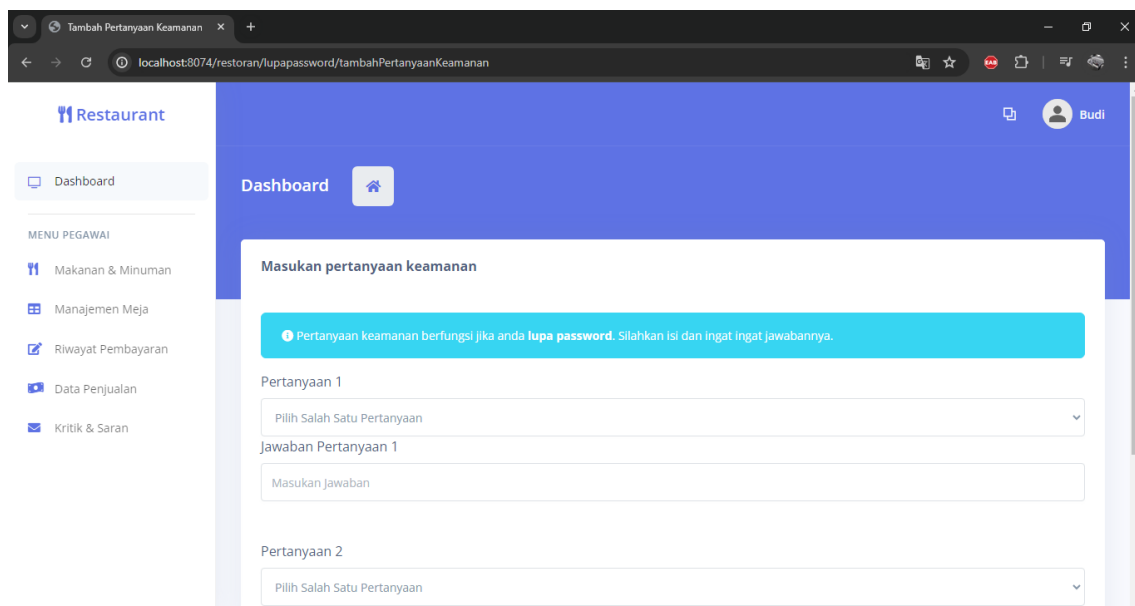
Tambah Pertanyaan Keamanan

localhost:8074/restoran/lupapassword/tambahPertanyaanKeamanan

Restaurant

Budi

Dashboard

MENU PEGAWAI

Makanan & Minuman

Manajemen Meja

Riwayat Pembayaran

Data Penjualan

Kritik & Saran

Dashboard

Masukan pertanyaan keamanan

Pertanyaan keamanan berfungsi jika anda **lupa password**. Silahkan isi dan ingat ingat jawabannya.

Pertanyaan 1

Pilih Salah Satu Pertanyaan

Jawaban Pertanyaan 1

Masukan Jawaban

Pertanyaan 2

Pilih Salah Satu Pertanyaan